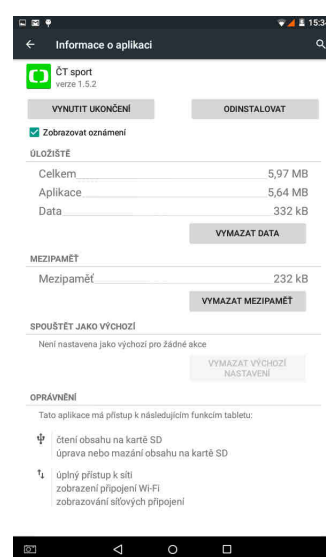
15:3

Informace o aplikaci

ČT sport
verze 1.5.2

VYNUTIT UKONČENÍ

ODINSTALOVAT

Zobrazovat oznámení

ÚLOŽIŠTĚ

Celkem 5,97 MB

Aplikace 5,64 MB

Data 332 kB

VYMAZAT DATA

MEZIPAMĚŤ

Mezipaměť 232 kB

VYMAZAT MEZIPAMĚŤ

SPOUŠTĚT JAKO VÝCHOZÍ

Není nastavena jako výchozí pro žádné akce

VYMAZAT VÝCHOZÍ NASTAVENÍ

OPRÁVNĚNÍ

Tato aplikace má přístup k následujícím funkcím tabletu:

čtení obsahu na kartě SD
úprava nebo mazání obsahu na kartě SD

úplný přístup k síti
zobrazení připojení Wi-Fi
zobrazování síťových připojení